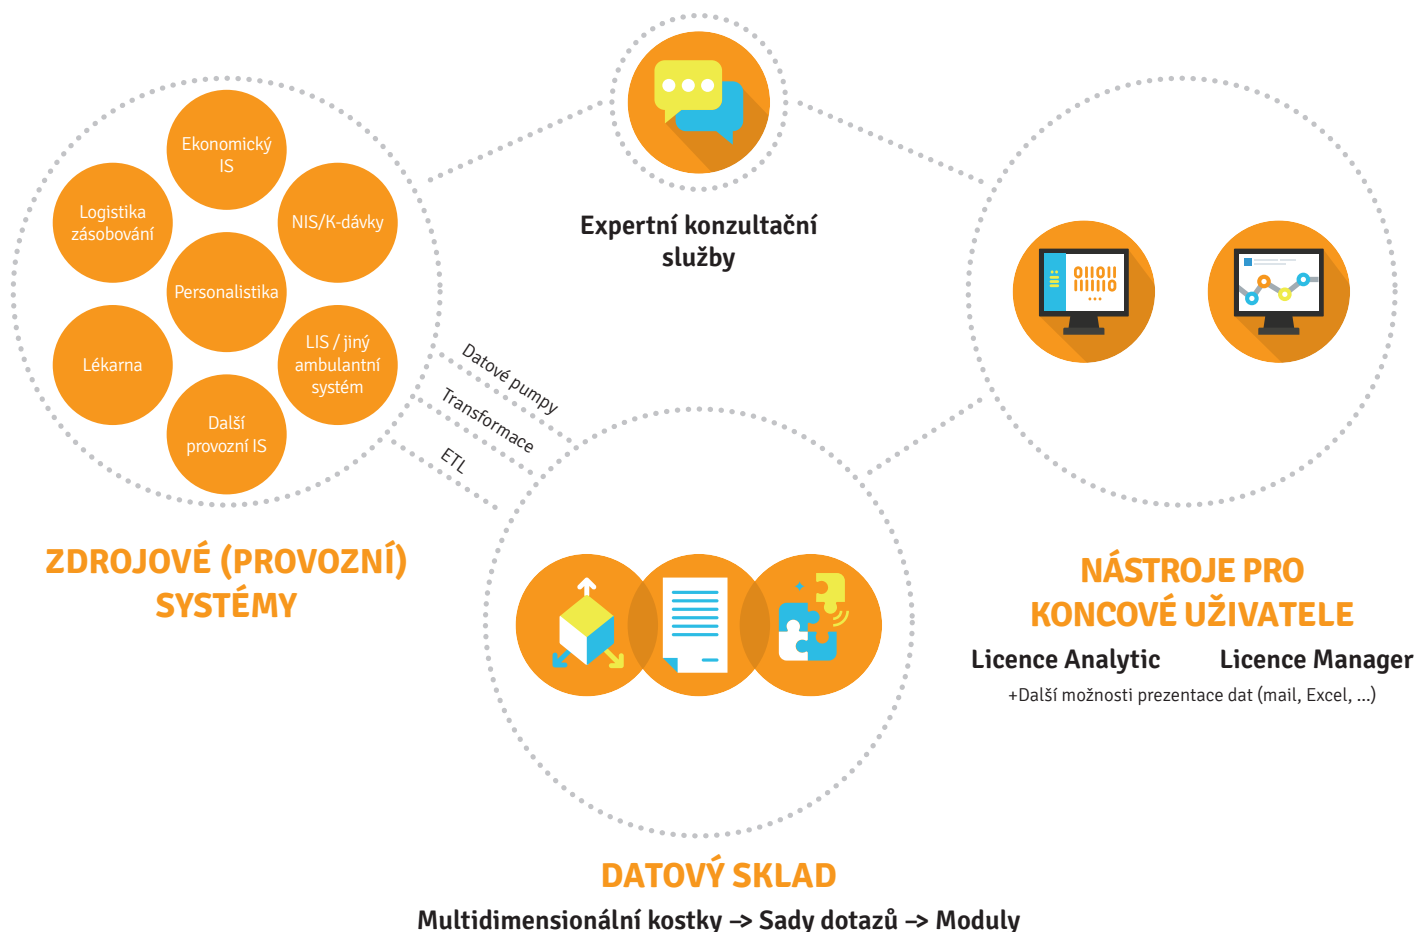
Ekonomický IS

Logistika zásobování

NIS/K-dávky

Personalistika

Lékarna

LIS / jiný ambulantní systém

Další provozní IS

Expertní konzultační služby

0110111
1111110

Datové pumpy

Transformace

ETL

ZDROJOVÉ (PROVOZNÍ) SYSTÉMY

NÁSTROJE PRO KONCOVÉ UŽIVATELE

Licence Analytic Licence Manager

+Další možnosti prezentace dat (mail, Excel, ...)

DATOVÝ SKLAD

Multidimensionální kostky –> Sady dotazů –> Moduly